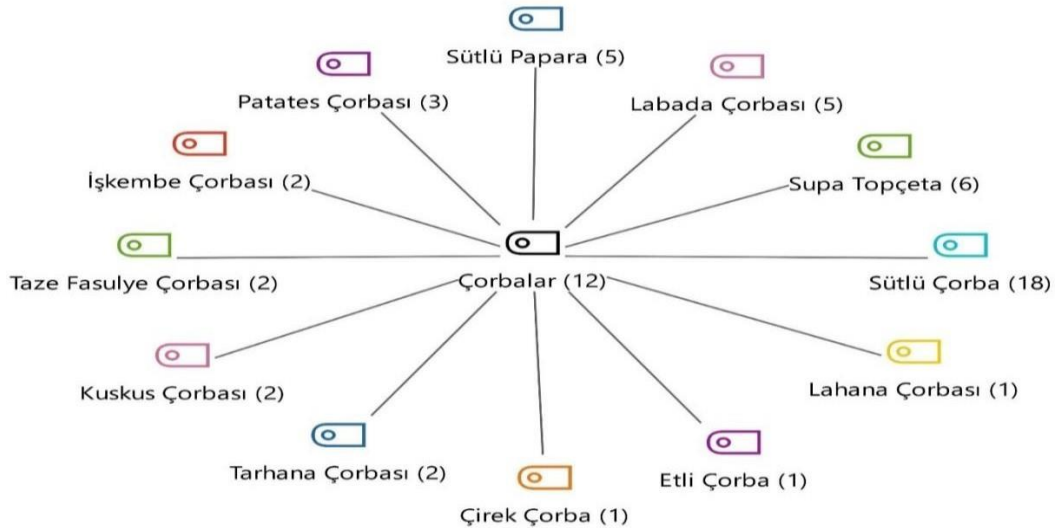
Sütlü Papara (5)

Patates Çorbası (3)

Labada Çorbası (5)

İşkembe Çorbası (2)

Supa Topçeta (6)

Çorbalar (12)

Taze Fasulye Çorbası (2)

Sütlü Çorba (18)

Kuskus Çorbası (2)

Lahana Çorbası (1)

Tarhana Çorbası (2)

Etli Çorba (1)

Çirek Çorba (1)